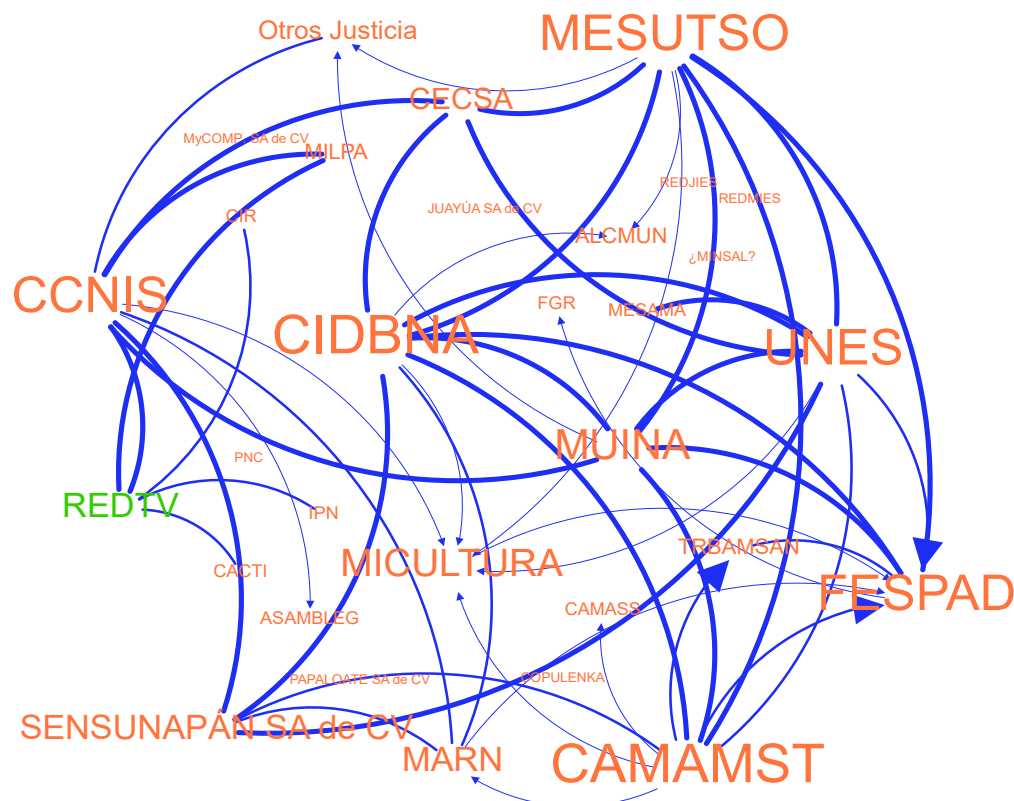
Otros Justicia
MESUTSO
CECSA
MyCOMP SA de CV
MILPA
CIR
JUAYÚA SA de CV
REDJIES
REDMIES
ALCMUN
¿MINSAL?
CCNIS
FGR
MECAMA
CIDBNA
UNES
MUINA
PNC
REDTV
IPN
TRBAMSAN
MICULTURA
CACTI
FESPAD
CAMASS
ASAMBLEG
PAPALOATE SA de CV
COPULENKA
SENSUNAPÁN SA de CV
MARN
CAMAMST